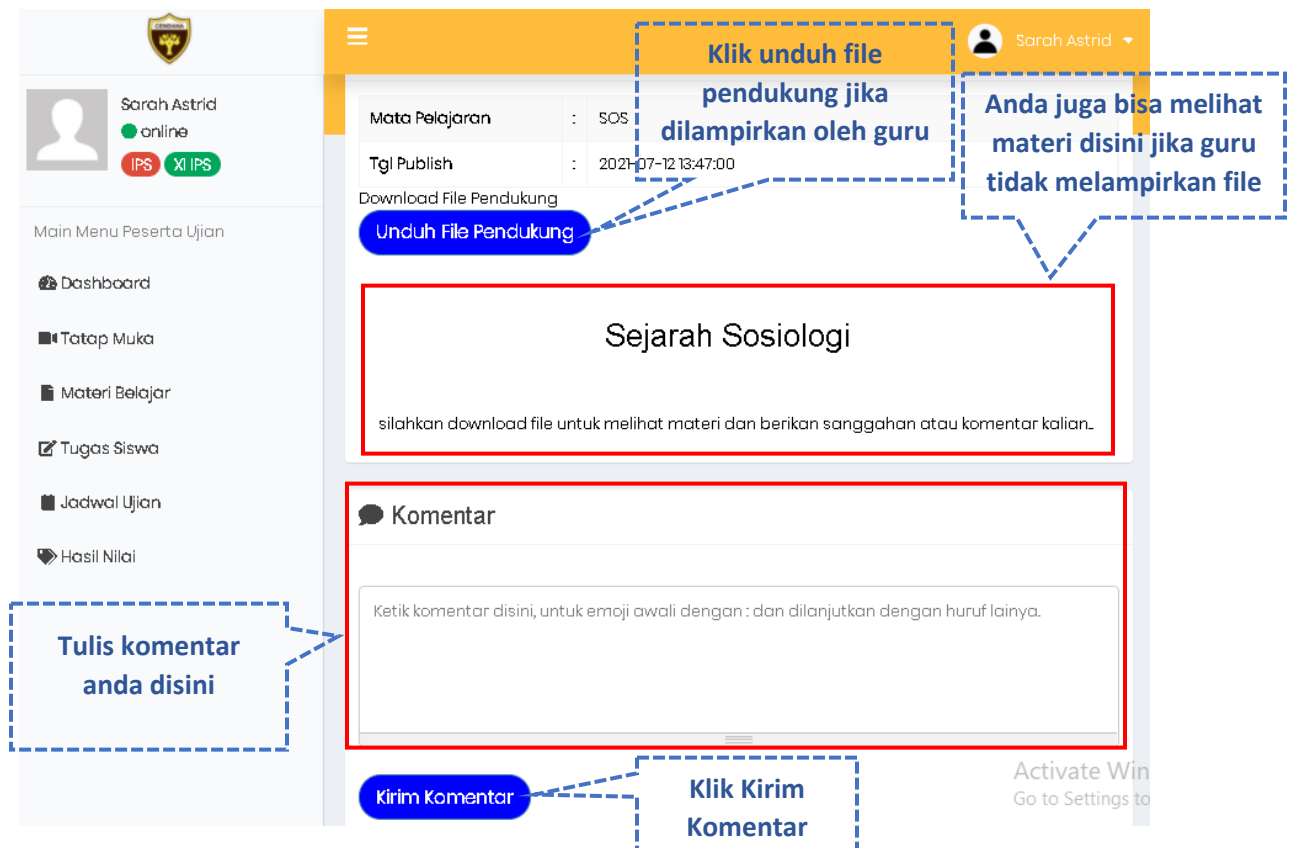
CENDANA

Sarah Astrid

Sarah Astrid
online
IPS XI IPS

Main Menu Peserta Ujian

Dashboard

Tatap Muka

Materi Belajar

Tugas Siswa

Jadwal Ujian

Hasil Nilai

Klik unduh file pendukung jika dilampirkan oleh guru

Anda juga bisa melihat materi disini jika guru tidak melampirkan file

| Mata Pelajaran | : | SOS |
|---|---|---|
| Tgl Publish | : | 2021-07-12 13:47:00 |

Download File Pendukung

Unduh File Pendukung

Sejarah Sosiologi

silahkan download file untuk melihat materi dan berikan sanggahan atau komentar kalian..

Komentar

Ketik komentar disini, untuk emoji awali dengan : dan dilanjutkan dengan huruf lainya.

Tulis komentar anda disini

Kirim Komentar

Klik Kirim Komentar

Activate Win
Go to Settings to